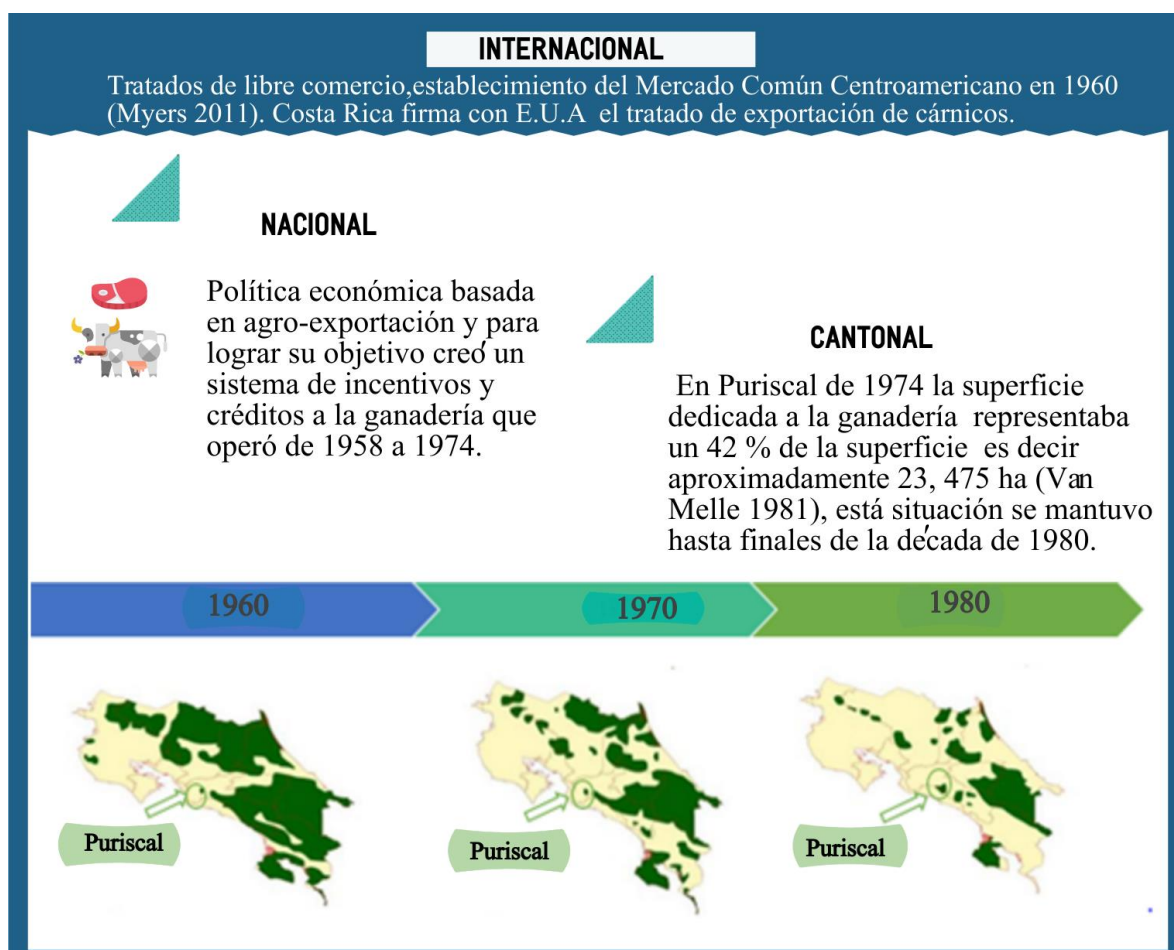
INTERNACIONAL

Tratados de libre comercio,establecimiento del Mercado Común Centroamericano en 1960 (Myers 2011). Costa Rica firma con E.U.A el tratado de exportación de cárnicos.

NACIONAL

Política económica basada en agro-exportación y para lograr su objetivo creo un sistema de incentivos y créditos a la ganadería que operó de 1958 a 1974.

CANTONAL

En Puriscal de 1974 la superficie dedicada a la ganadería representaba un 42 % de la superficie es decir aproximadamente 23, 475 ha (Van Melle 1981), está situación se mantuvo hasta finales de la decada de 1980.

1960

1970

1980

Puriscal

Puriscal

Puriscal